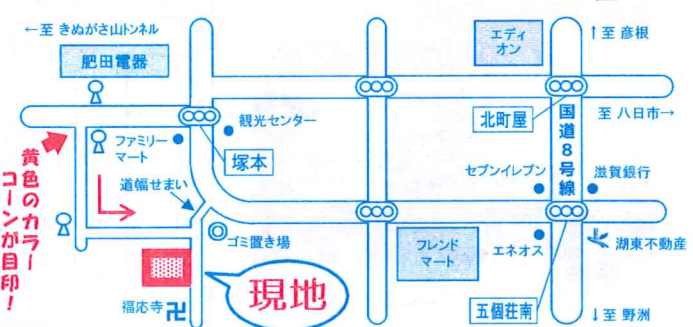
←至 きぬがさ山トンネル

肥田電器

エディオン

↑至 彦根

至 八日市→

国道8号線

北町屋

観光センター

ファミリーマート

塚本

セブンイレブン

滋賀銀行

道幅せまい

黄色のカラーコーンが目印!

ゴミ置き場

フレンドマート

エネオス

湖東不動産

福応寺

現地

五個荘南

↓至 野洲